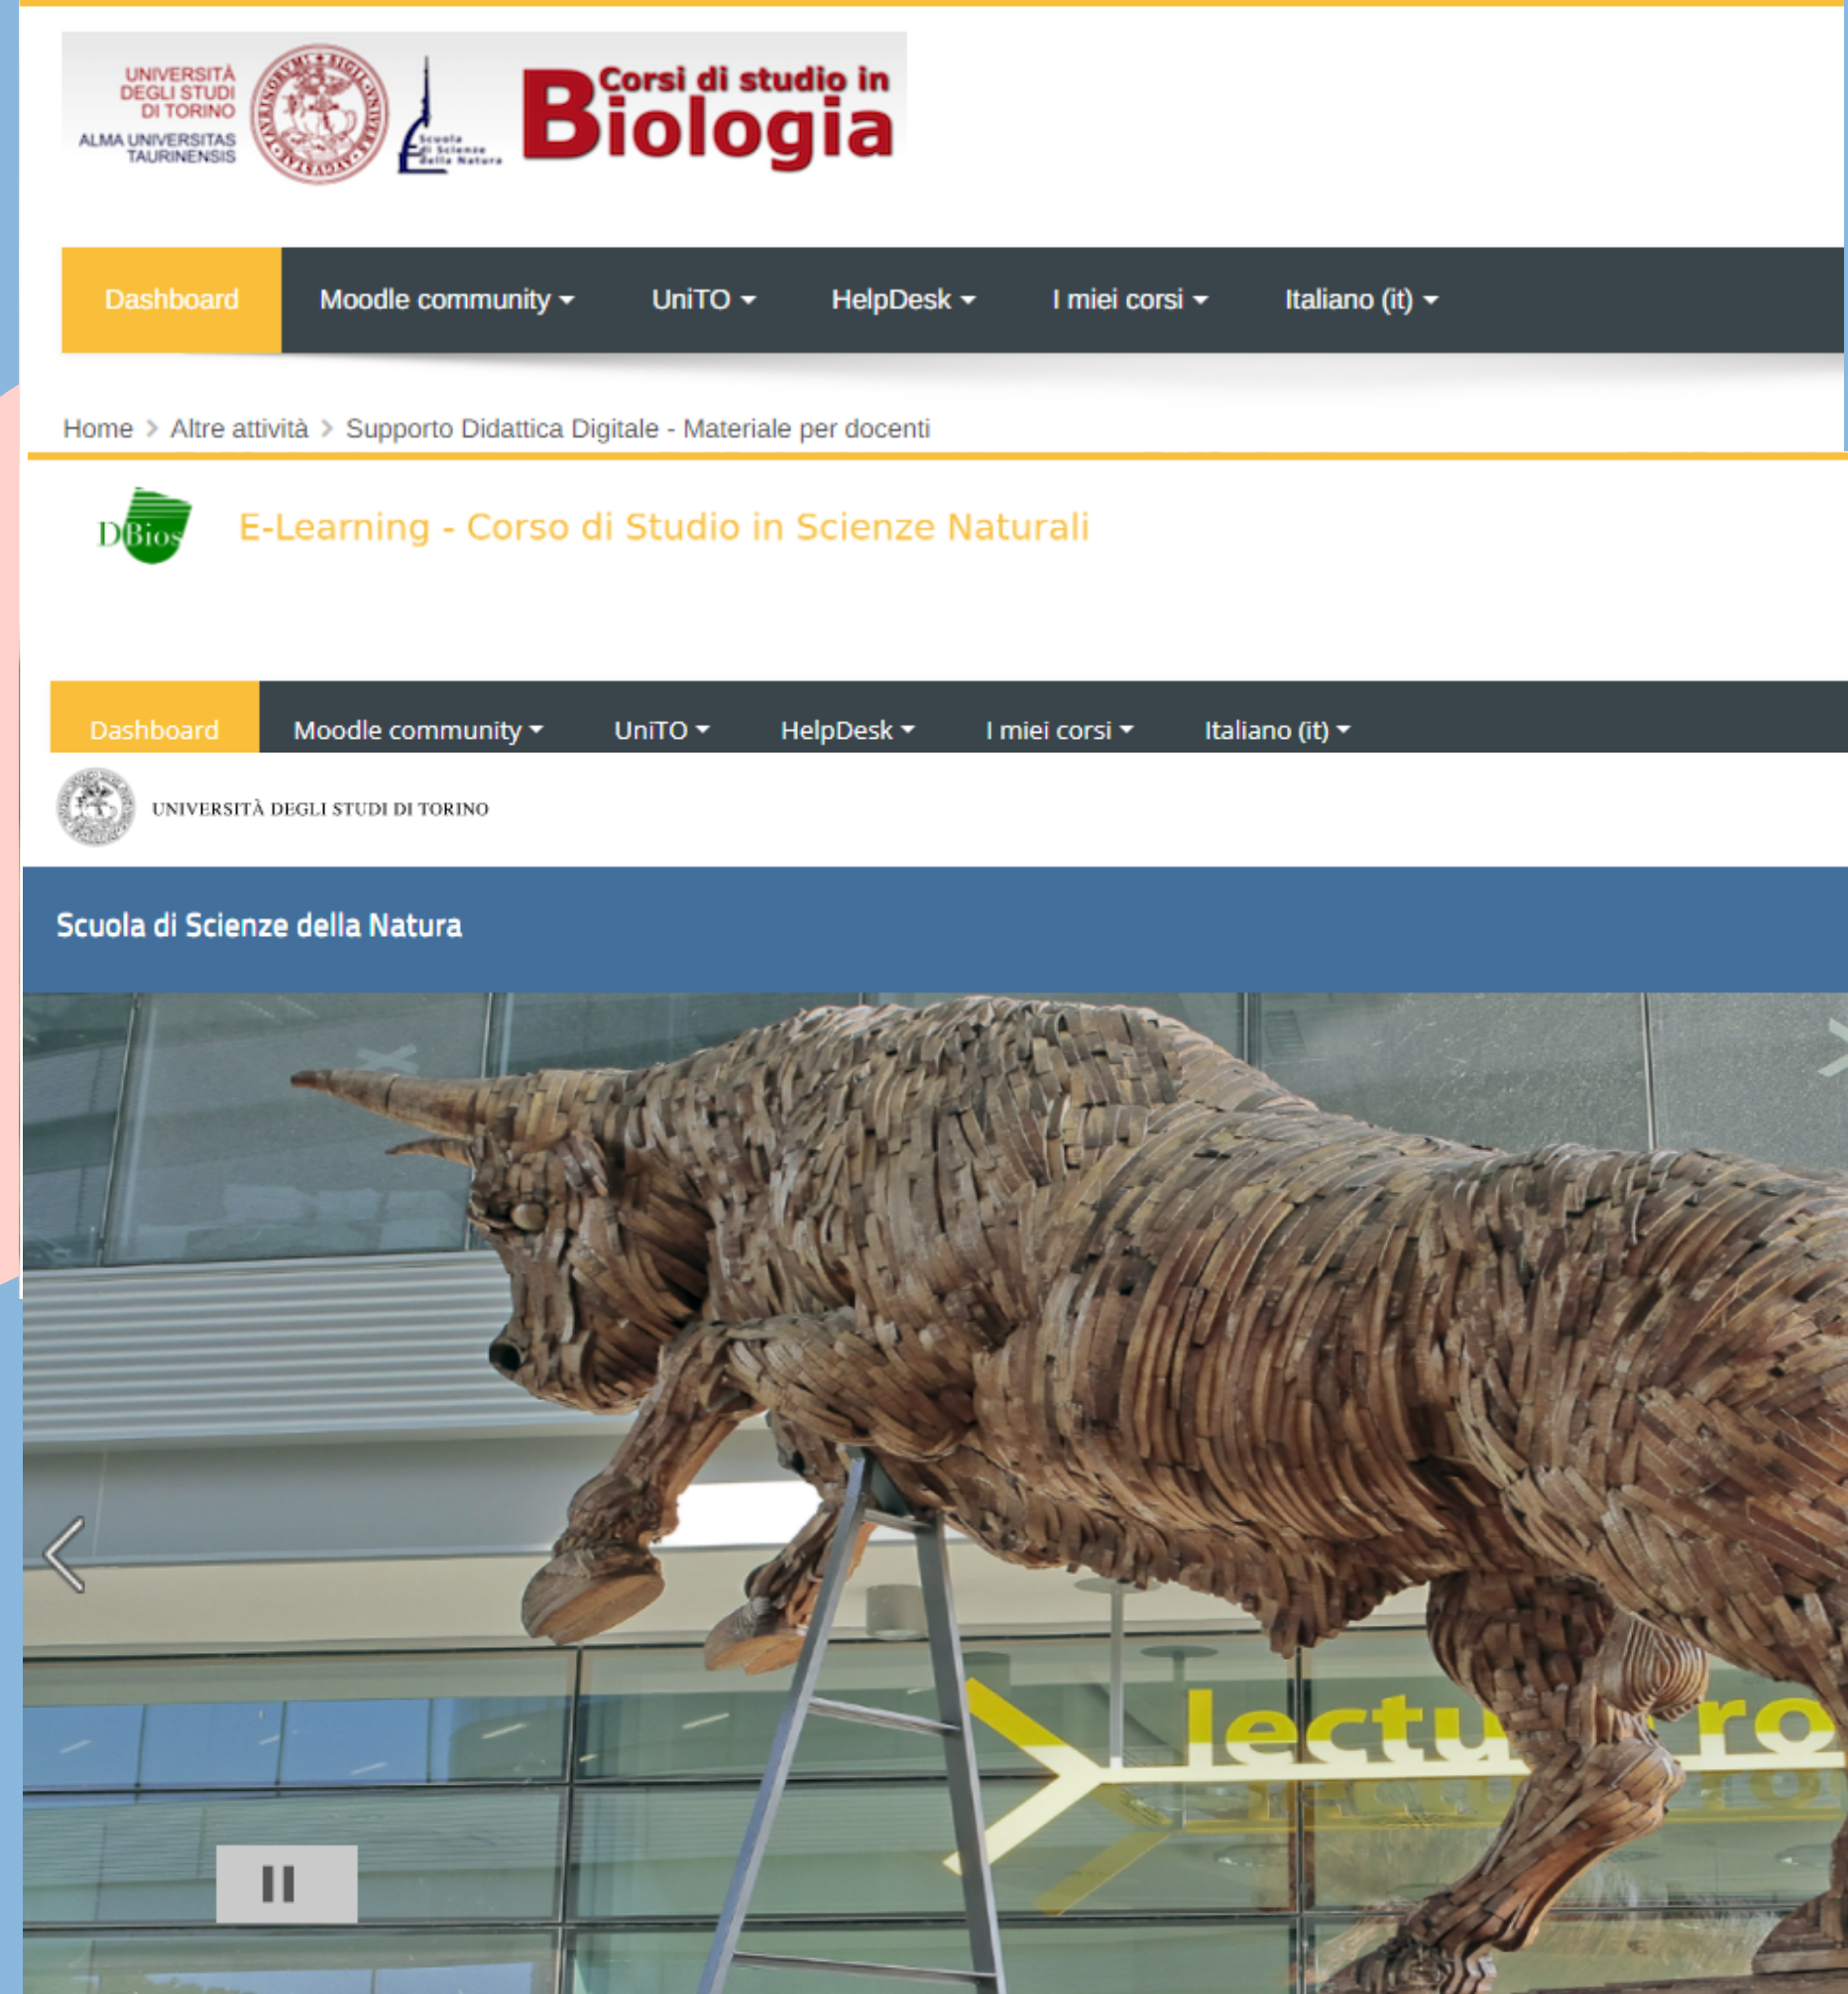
UNIVERSITÀ DEGLI STUDI DI TORINO
ALMA UNIVERSITAS TAURINENSIS

Scuola di Scienze della Natura

Corsi di studio in Biologia

Dashboard | Moodle community | UniTO | HelpDesk | I miei corsi | Italiano (it)

Home > Altre attività > Supporto Didattica Digitale - Materiale per docenti

DBios

E-Learning - Corso di Studio in Scienze Naturali

Dashboard | Moodle community | UniTO | HelpDesk | I miei corsi | Italiano (it)

UNIVERSITÀ DEGLI STUDI DI TORINO

Scuola di Scienze della Natura

lectu ro